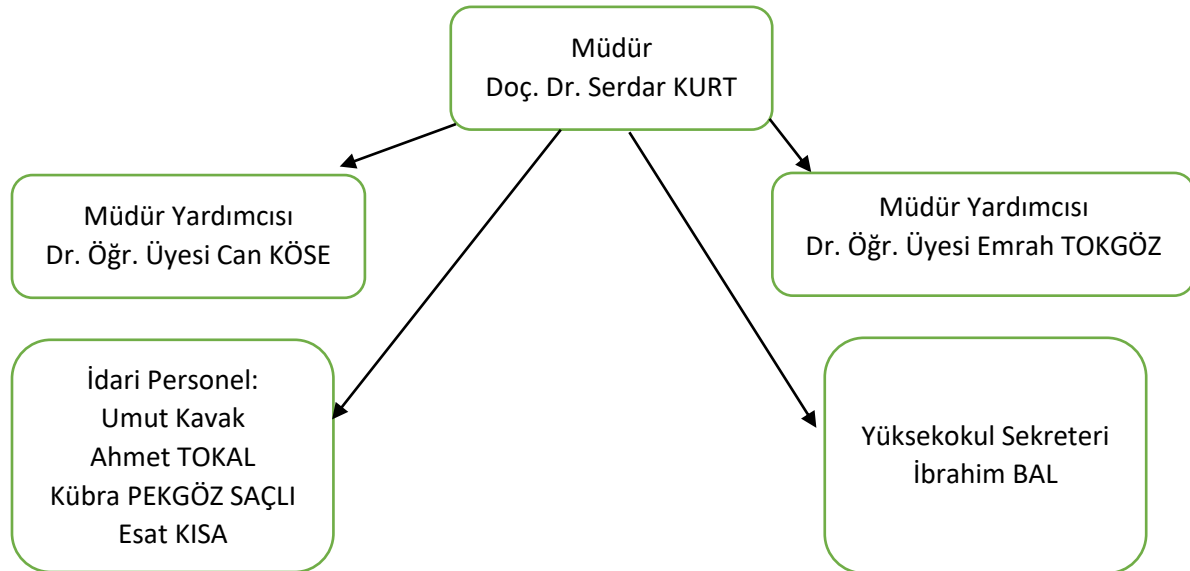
Müdür
Doç. Dr. Serdar KURT

Müdür Yardımcısı
Dr. Öğr. Üyesi Can KÖSE

Müdür Yardımcısı
Dr. Öğr. Üyesi Emrah TOKGÖZ

İdari Personel:
Umut Kavak
Ahmet TOKAL
Kübra PEKGÖZ SAÇLI
Esat KISA

Yüksekokul Sekreteri
İbrahim BAL